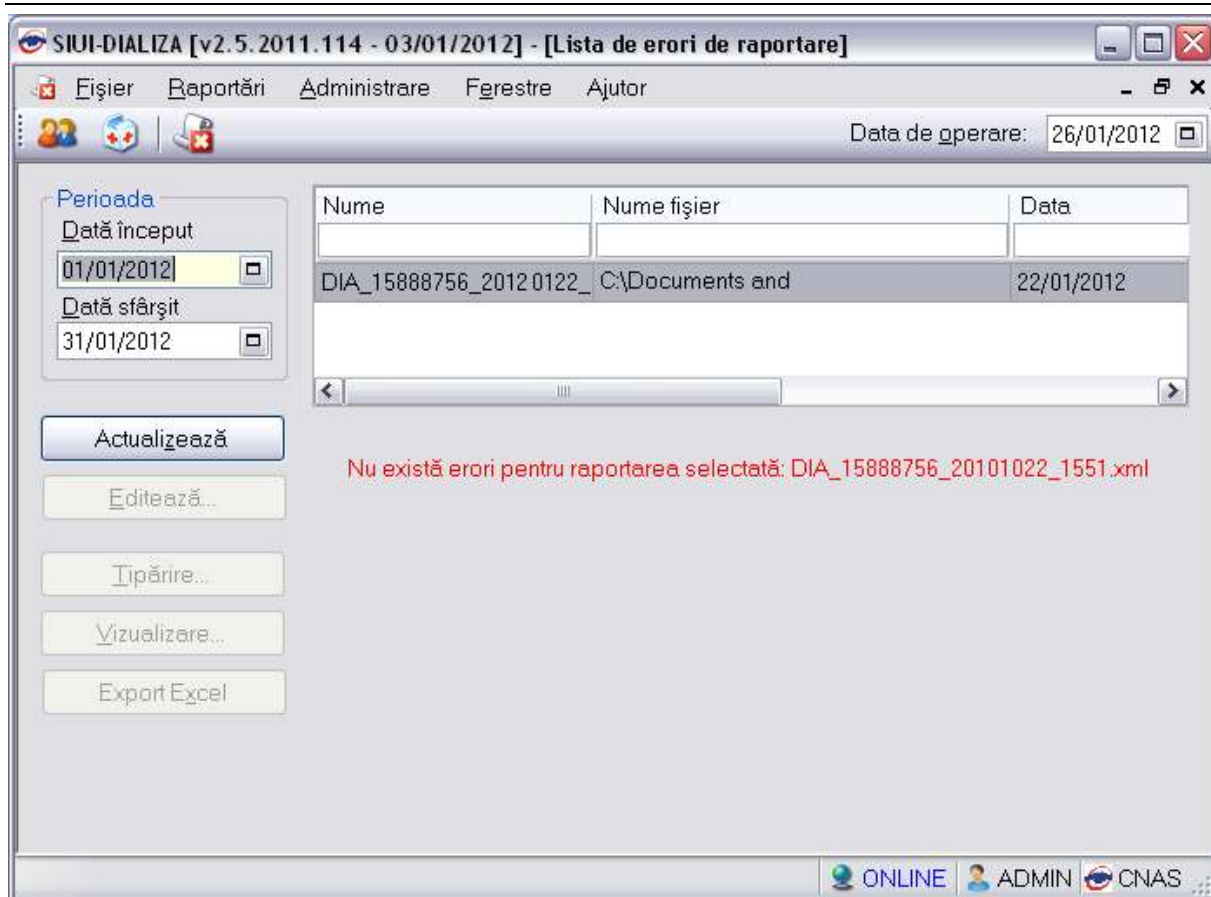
SIUI-DIALIZA [v2.5.2011.114 - 03/01/2012] - [Lista de erori de raportare]

Fişier Raportări Administrare Ferestre Ajutor

Data de operare: 26/01/2012

Perioada
Dată început
01/01/2012
Dată sfârşit
31/01/2012

| Nume | Nume fişier | Data |
|---|---|---|
| DIA_15888756_2012 0122_ | C:\Documents and | 22/01/2012 |

Actualizează
Editează...
Tipărire...
Vizualizare...
Export Excel

Nu există erori pentru raportarea selectată: DIA_15888756_20101022_1551.xml

ONLINE ADMIN CNAS